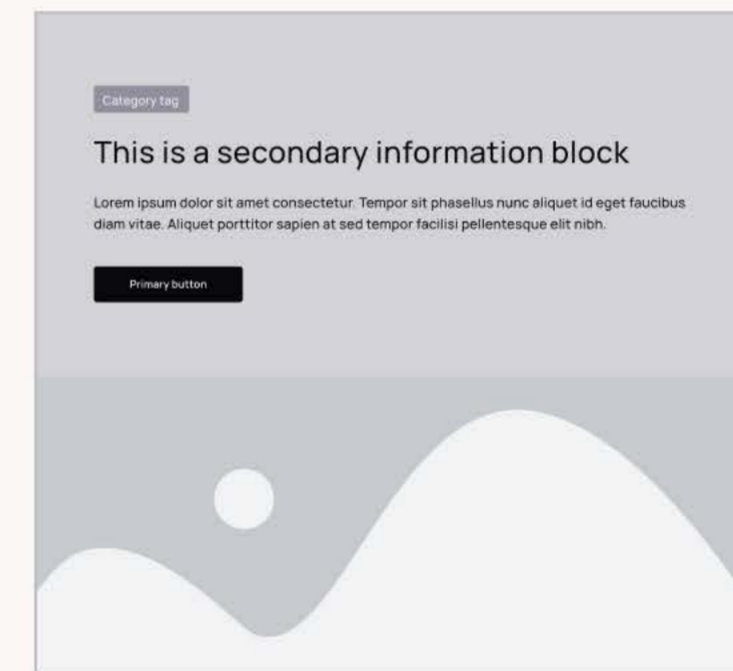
Category tag

This is a secondary information block

Lorem ipsum dolor sit amet consectetur. Tempor sit phasellus nunc aliquet id eget faucibus diam vitae. Aliquet porttitor sapien at sed tempor facilisi pellentesque elit nibh.

Primary button